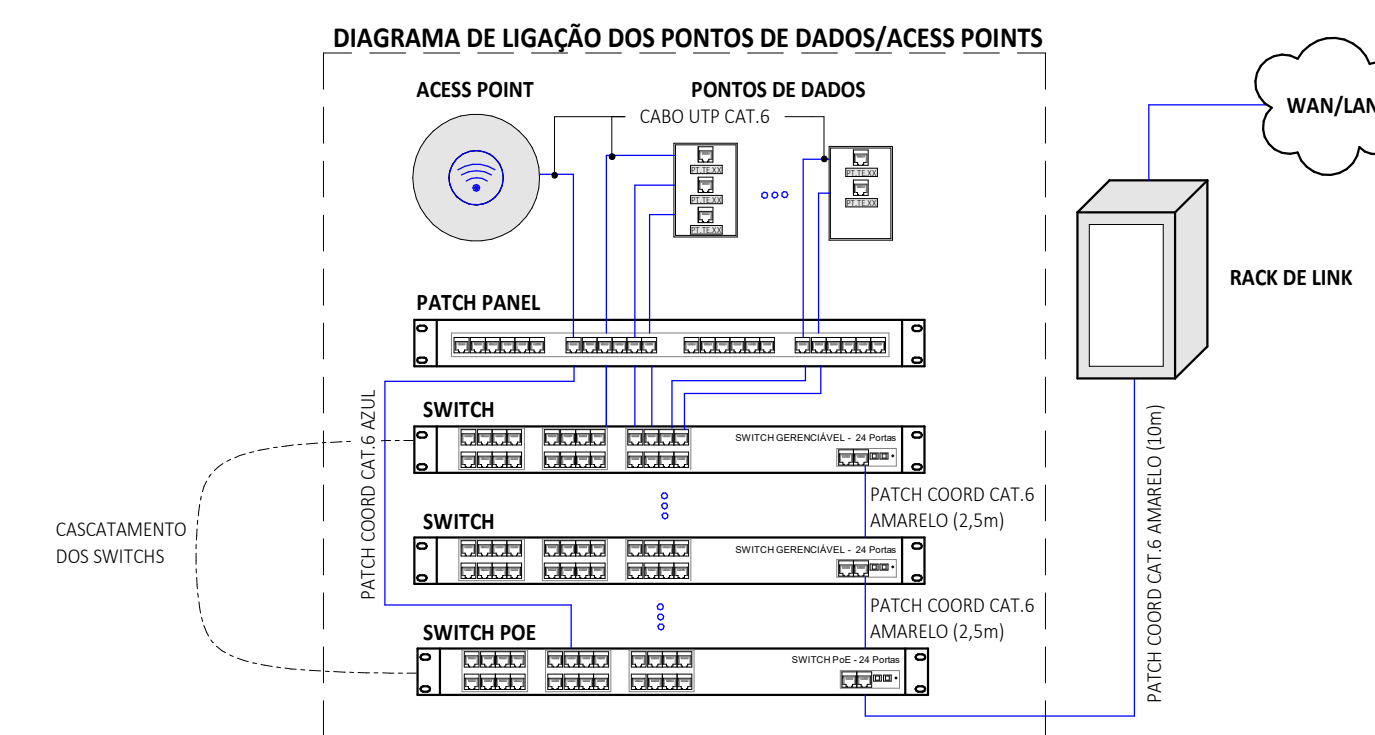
DIAGRAMA DE LIGAÇÃO DOS PONTOS DE DADOS/ACESS POINTS

ACESS POINT

PONTOS DE DADOS

CABO UTP CAT.6

PT.TE.XX
PT.TE.XX
PT.TE.XX

PT.TE.XX
PT.TE.XX

WAN/LAN

RACK DE LINK

PATCH PANEL

SWITCH

SWITCH GERENCIÁVEL - 24 Portas

PATCH COORD CAT.6 AZUL

CASCATAMENTO DOS SWITCHS

PATCH COORD CAT.6 AMARELO (2,5m)

SWITCH

SWITCH GERENCIÁVEL - 24 Portas

PATCH COORD CAT.6 AMARELO (2,5m)

SWITCH POE

SWITCH PoE - 24 Portas

PATCH COORD CAT.6 AMARELO (10m)